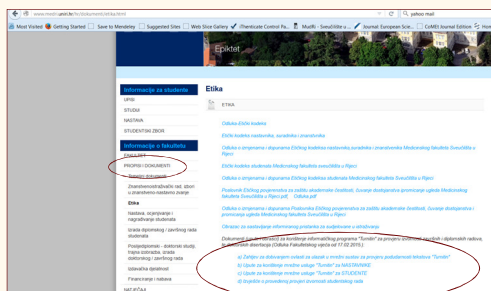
www.medri.uniri.hr/hr/dokumenti/etika.html

yahoo mail

Most Visited Getting Started Save to Mendeley Suggested Sites Web Slice Gallery iThenticate Control Pa... Mudlli - Sveučilište u ... Journal European Scie... CoMBI Journal Edition Hom

Epiktet

Informacije za studente

UPISI

STUDIJI

NASTAVA

STUDENTSKI ZBOR

Informacije o fakultetu

FAKULTET

PROPISI I DOKUMENTI

Statutarni dokumenti

Znanstvenoistraživački rad, zbor. u znanstveno-nastavna zvanja

Etika

Nastava, ocjenjivanje i nagrađivanje studenata

Izrada diplomskog / završnog rada studenata

Poslijediplomski - doktorski studij, izrada doktorske / završnog rada

Izdavačka djelatnost

Financiranje i nabava

NATJEČAJI

Etika

ETIKA

Odluka Etičkog kodeksa

Etički kodeks nastavnika, suradnika i znanstvenika

Odluka o izmjenama i dopunama Etičkog kodeksa nastavnika suradnika i znanstvenika Medicinskog fakulteta Sveučilišta u Rijeci

Etički kodeks studenata Medicinskog fakulteta Sveučilišta u Rijeci

Odluka o izmjenama i dopunama Etičkog kodeksa studenata Medicinskog fakulteta Sveučilišta u Rijeci

Poslovnik Etičkog povjerenstva za zaštitu akademske čestitosti, čuvanja dostojanstva promicanja ugleda Medicinskog fakulteta Sveučilišta u Rijeci pdf Odluka pdf

Odluka o izmjenama i dopunama Poslovnika Etičkog povjerenstva za zaštitu akademske čestitosti, čuvanja dostojanstva i promicanja ugleda Medicinskog fakulteta Sveučilišta u Rijeci

Obrazac za zaštitu informiranog pristanka za sudjelovanje u istraživanju

Dokumenti za korištenje softvera programa "Turnitin" za provjeru izvornosti studentskih i diplomskih radova, te doktorske disertacije (Odluka Fakultetskog vijeća od 17.02.2015.):

a) Zahtjev za dobivanjem ovlasti za uključivanje za provjeru podudarnosti tekstova "Turnitin"

b) Uputa za korištenje mrežne usluge "Turnitin" za NASTAVNIKE

c) Uputa za korištenje mrežne usluge "Turnitin" za STUDENTE

d) Uputa o provođenju provjere izvornosti studentskog rada